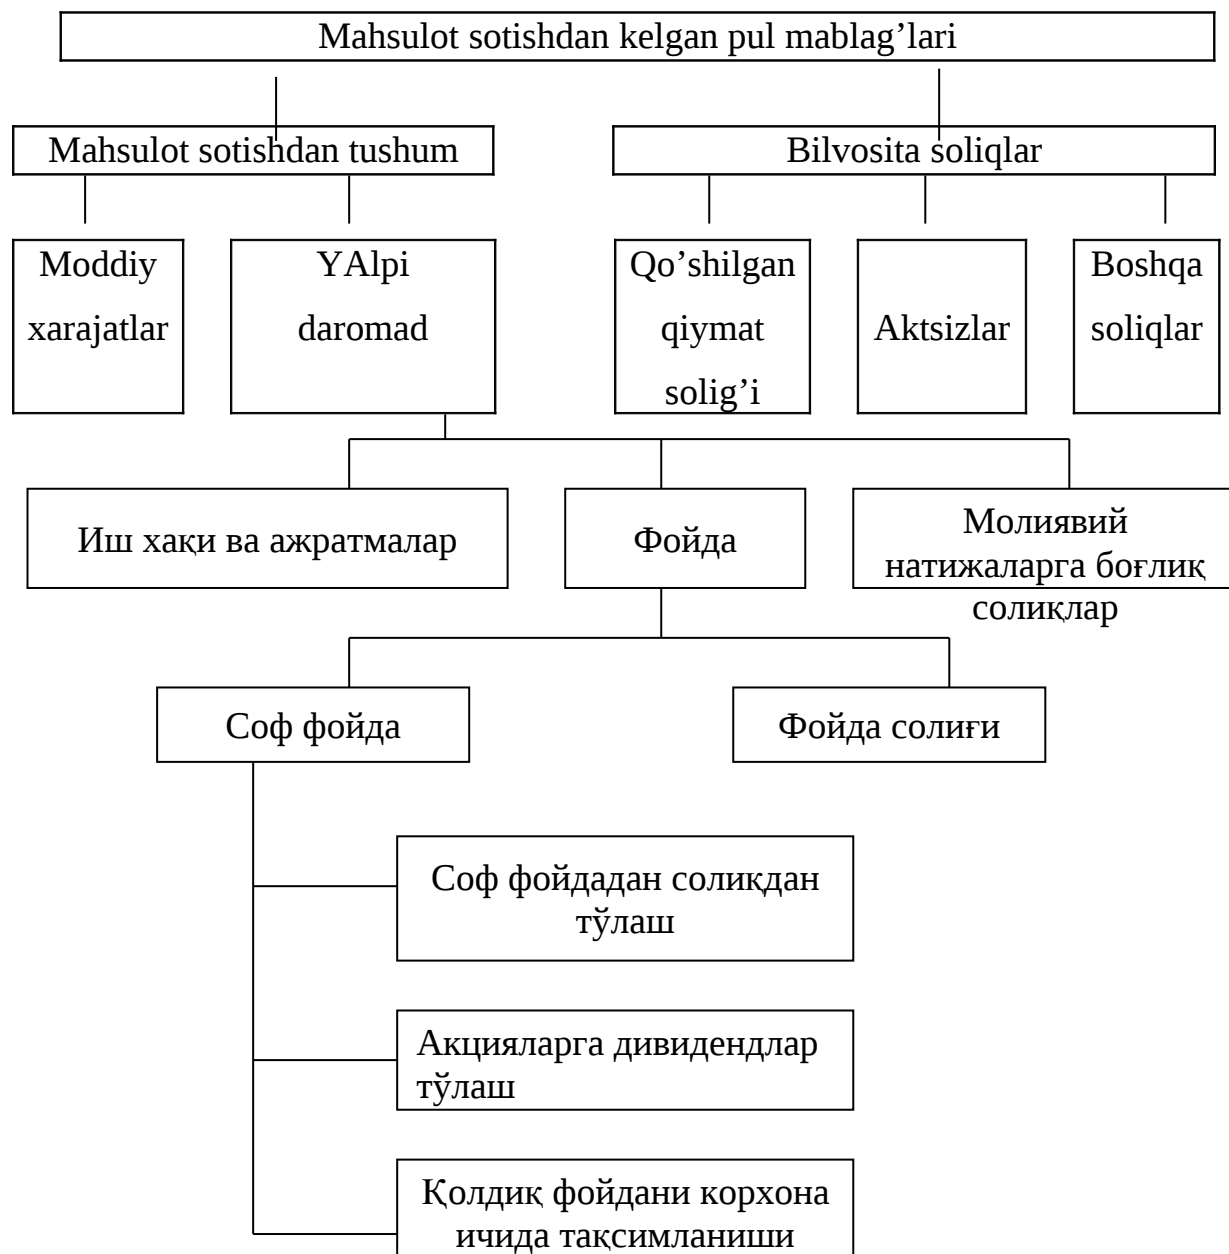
Mahsulot sotishdan kelgan pul mablag'lari

Mahsulot sotishdan tushum

Bilvosita soliqlar

Moddiy xarajatlar

YAlpi daromad

Qo'shilgan qiymat solig'i

Aktsizlar

Boshqa soliqlar

Иш хақи ва ажратмалар

Фойда

Молиявий натижаларга боғлиқ солиқлар

Соф фойда

Фойда солиғи

Соф фойдадан солиқдан тўлаш

Акцияларга дивидендлар тўлаш

Қолдиқ фойдани корхона ичида тақсимланиши